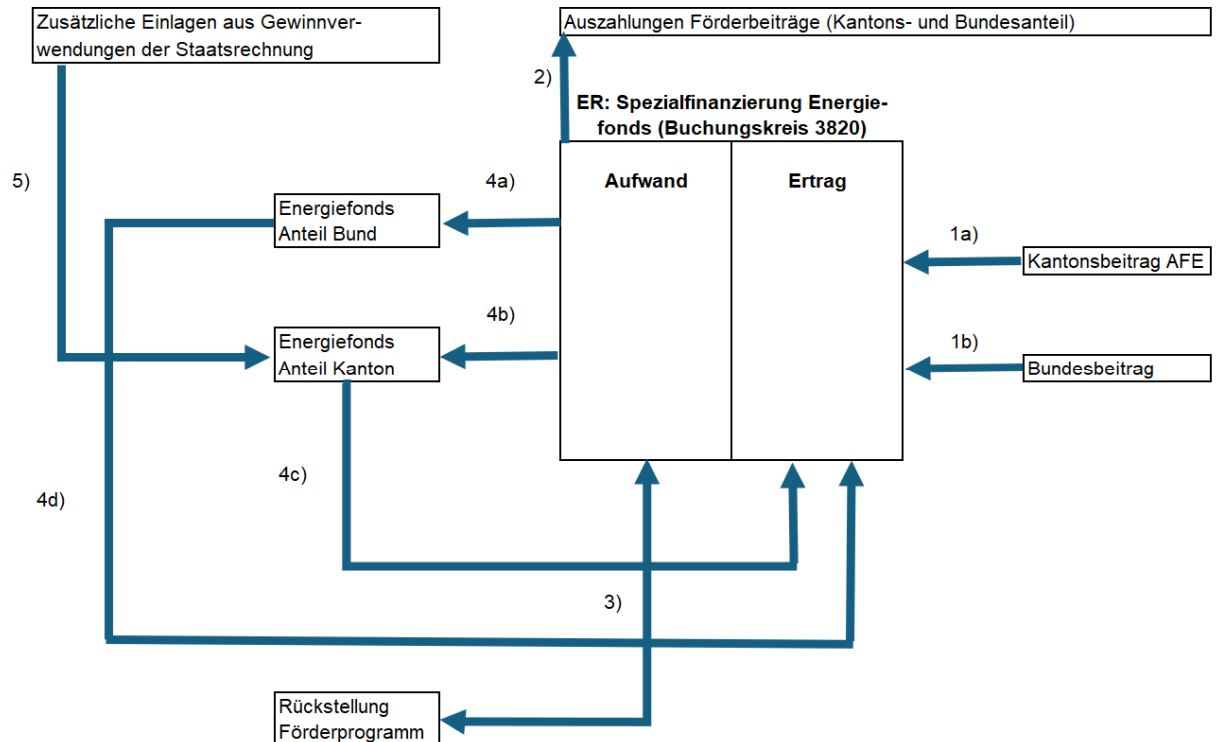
Zusätzliche Einlagen aus Gewinnverwendungen der Staatsrechnung

Auszahlungen Förderbeiträge (Kantons- und Bundesanteil)

2)

ER: Spezialfinanzierung Energiefonds (Buchungskreis 3820)

5)

4a)

Aufwand

Ertrag

Energiefonds Anteil Bund

1a)

Kantonsbeitrag AFE

4b)

Energiefonds Anteil Kanton

1b)

Bundesbeitrag

4c)

4d)

3)

Rückstellung Förderprogramm